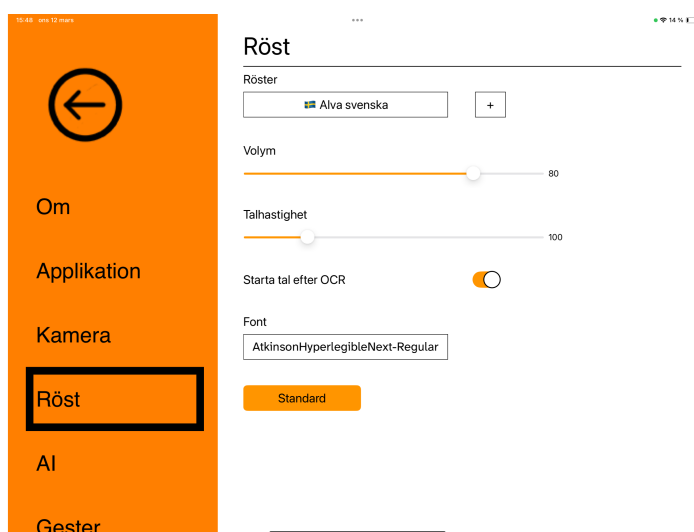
15:48 ons 12 mars

14 %

Om

Applikation

Kamera

Röst

AI

Gester

Röst

Röster

🇸🇪 Alva svenska

+

Volym

80

Talhastighet

100

Starta tal efter OCR

Font

AtkinsonHyperlegibleNext-Regular

Standard